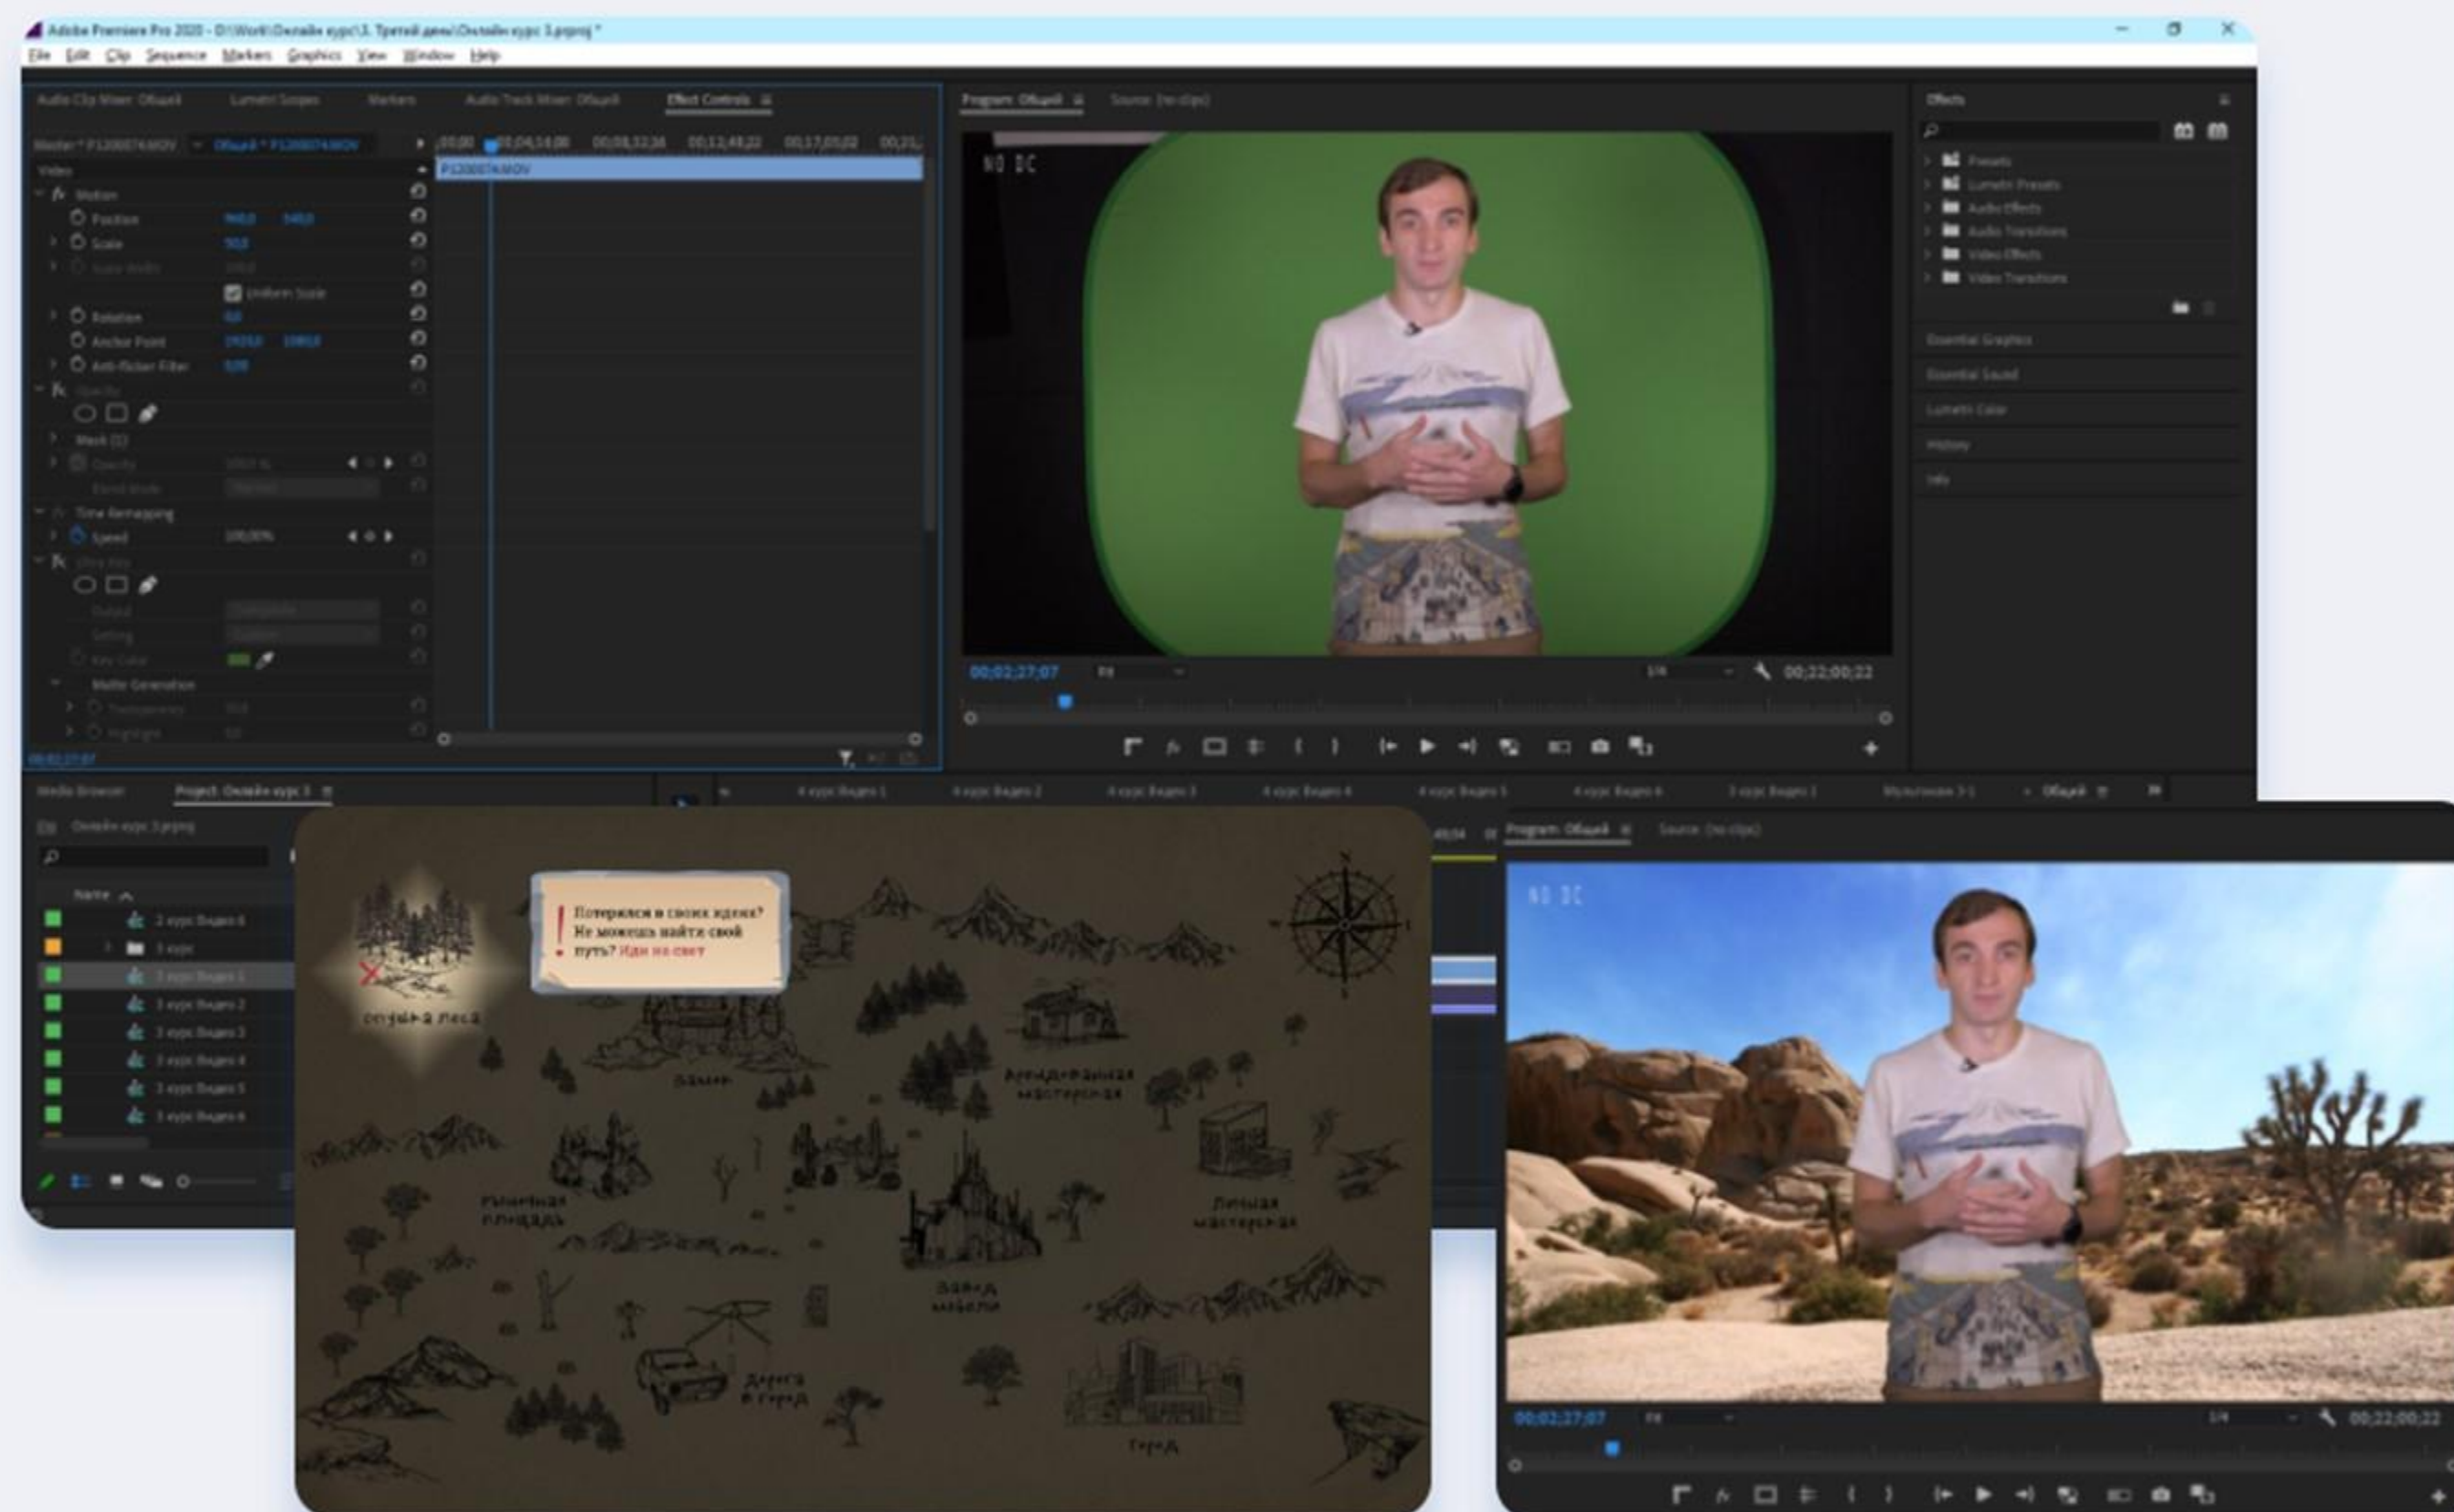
Adobe Premiere Pro 2020 - D:\Work\Онлайн курс\3. Третий день\Онлайн курс 3.prproj *

File Edit Clip Sequence Markers Graphics View Window Help

Audio Clip Mixer: Общий Lumetri Scopes Markers Audio Track Mixer: Общий Effect Controls

Program: Общий Source: (no clips)

Effects

Presets
Lumetri Presets
Audio Effects
Audio Transitions
Video Effects
Video Transitions

Essential Graphics
Essential Sound
Lumetri Color
History
Info

Video
Motion
Position
Scale
Uniform Scale
Rotation
Anchor Point
Anti-flicker Filter
Time Remapping
Speed
Matte Generation

NO DC

00;02;27;07

00;22;00;22

Media Browser Project: Онлайн курс 3

Name

Потерялся в своих идеях? Не можешь найти свой путь? Иди на свет

Опушка леса

Рыночная площадь

Завод мебели

Дорога в город

Город

Личная мастерская

Program: Общий Source: (no clips)

NO DC

00;02;27;07

00;22;00;22